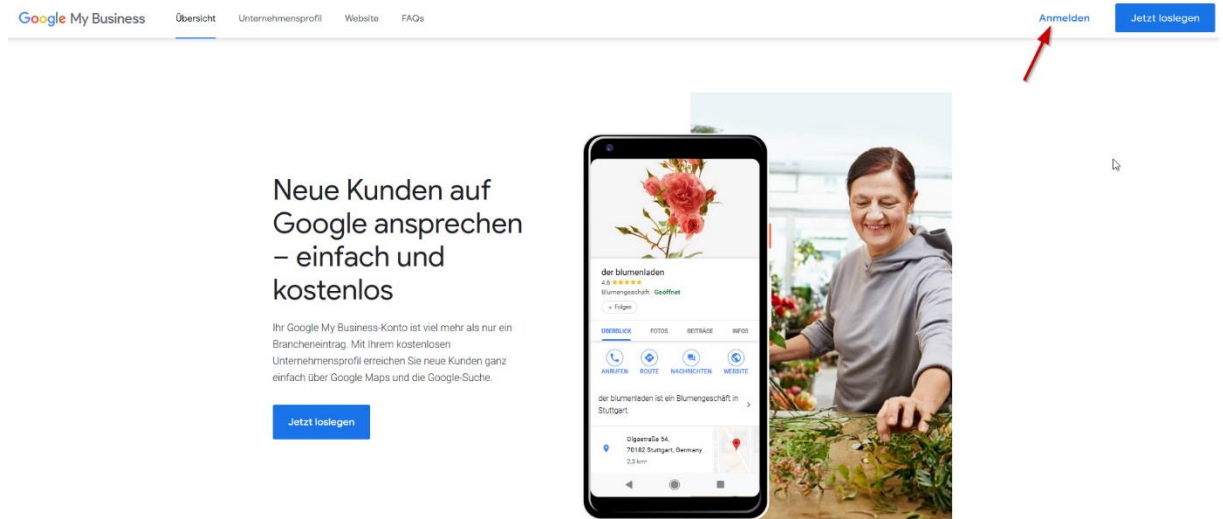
Google My Business Übersicht Unternehmensprofil Website FAQs Anmelden Jetzt loslegen

Neue Kunden auf Google ansprechen – einfach und kostenlos

Ihr Google My Business-Konto ist viel mehr als nur ein Brancheneintrag. Mit Ihrem kostenlosen Unternehmensprofil erreichen Sie neue Kunden ganz einfach über Google Maps und die Google-Suche.

Jetzt loslegen

der blumenladen
4.6 ★★★★★
Blumengeschäft Geöffnet
+ Folgen

ÜBERBLICK FOTOS BEITRÄGE INFOS

ANRUFEN ROUTE NACHRICHTEN WEBSITE

der blumenladen ist ein Blumengeschäft in Stuttgart.

Olgastraße 54,
70182 Stuttgart, Germany
2,3 km